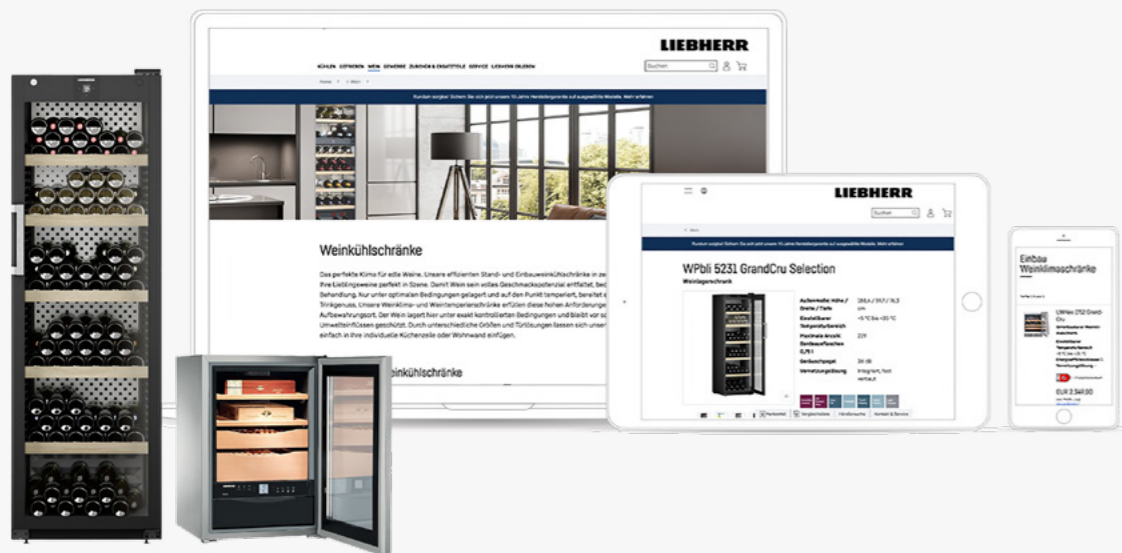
LIEBHERR

KÜHLEN GEFRIEREN WEIN GEWERBE ZUBEHÖR & ERSATZTEILE SERVICE LIEBHERR ERLEBEN

Suchen

Home > ... > Wein >

Rundum sorglos! Sichern Sie sich jetzt unsere 10-Jahre Herstellergarantie auf ausgewählte Modelle. Mehr erfahren

Weinkühlschränke

Das perfekte Klima für edle Weine. Unsere effizienten Stand- und Einbauweinkühlschränke in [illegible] Ihre Lieblingsweine perfekt in Szene. Damit Wein sein volles Geschmackspotenzial entfaltet, bed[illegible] Behandlung. Nur unter optimalen Bedingungen gelagert und auf den Punkt temperiert, bereitet e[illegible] Trinkgenuss. Unsere Weinklima- und Weintemperierschränke erfüllen diese hohen Anforderunge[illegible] Aufbewahrungsort. Der Wein lagert hier unter exakt kontrollierten Bedingungen und bleibt vor s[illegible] Umwelteinflüssen geschützt. Durch unterschiedliche Größen und Türlösungen lassen sich unser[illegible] einfach in Ihre individuelle Küchenzeile oder Wohnwand einfügen.

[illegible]einkühlschränke

LIEBHERR

Suchen

< Wein

Rundum sorglos! Sichern Sie sich jetzt unsere 10-Jahre Herstellergarantie auf ausgewählte Modelle. Mehr erfahren

WPbli 5231 GrandCru Selection

Weinlagerschrank

| Außenmaße Höhe / Breite / Tiefe | 185,6 / 59,7 / 76,3 cm |
|---|---|
| Einstellbarer Temperaturbereich | +5 °C bis +20 °C |
| Maximale Anzahl Bordeauxflaschen 0,75 l | 219 |
| Geräuschpegel | 36 dB |
| Vernetzungslösung | Integriert, fest verbaut |

Merkmale Vergleichen Händlersuche Kontakt & Service

Einbau Weinklimaschränke

UWTes 1752 GrandCru

EUR 2.349,00